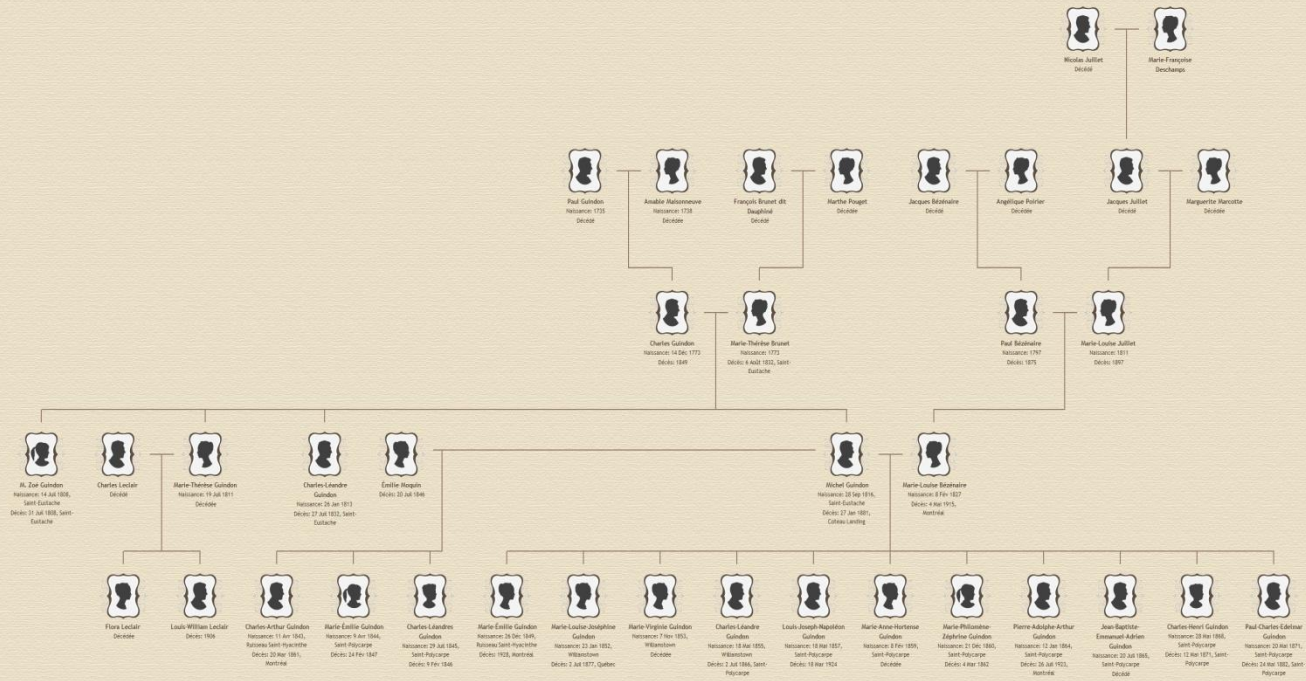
Nicolas Julliet
Décédé

Marie-Françoise Deschamps

Paul Guindon
Naissance: 1735
Décédé

Amable Maisonneuve
Naissance: 1738
Décédée

François Brunet dit Dauphinal
Décédé

Marthe Pouget
Décédée

Jacques Bézénaire
Décédé

Angélique Poirier
Décédée

Jacques Julliet
Décédé

Marguerite Marcotte
Décédée

Charles Guindon
Naissance: 14 Déc 1773
Décès: 1849

Marie-Thérèse Brunet
Naissance: 1773
Décès: 6 Août 1832, Saint-Eustache

Paul Bézénaire
Naissance: 1797
Décès: 1875

Marie-Louise Julliet
Naissance: 1811
Décès: 1897

M. Zoé Guindon
Naissance: 14 Juil 1808, Saint-Eustache
Décès: 31 Juil 1808, Saint-Eustache

Charles Leclair
Décédé

Marie-Thérèse Guindon
Naissance: 19 Juil 1811
Décédée

Charles-Léandre Guindon
Naissance: 26 Jan 1813
Décès: 27 Juil 1832, Saint-Eustache

Émilie Moquin
Décès: 20 Juil 1846

Michel Guindon
Naissance: 28 Sep 1816, Saint-Eustache
Décès: 27 Jan 1881, Coteau Landing

Marie-Louise Bézénaire
Naissance: 8 Fév 1827
Décès: 4 Mai 1915, Montréal

Flora Leclair
Décédée

Louis-William Leclair
Décès: 1906

Charles-Arthur Guindon
Naissance: 11 Avr 1843, Ruisseau Saint-Hyacinthe
Décès: 20 Mar 1861, Montréal

Marie-Émilie Guindon
Naissance: 9 Avr 1844, Saint-Polycarpe
Décès: 24 Fév 1847

Charles-Léandres Guindon
Naissance: 29 Juil 1845, Saint-Polycarpe
Décès: 9 Fév 1846

Marie-Émilie Guindon
Naissance: 26 Déc 1849, Ruisseau Saint-Hyacinthe
Décès: 1928, Montréal

Marie-Louise-Joséphine Guindon
Naissance: 23 Jan 1852, Williamstown
Décès: 2 Juil 1877, Québec

Marie-Virginie Guindon
Naissance: 7 Nov 1853, Williamstown
Décédée

Charles-Léandre Guindon
Naissance: 18 Mai 1855, Williamstown
Décès: 2 Juil 1866, Saint-Polycarpe

Louis-Joseph-Napoléon Guindon
Naissance: 18 Mai 1857, Saint-Polycarpe
Décès: 18 Mar 1924

Marie-Anne-Hortense Guindon
Naissance: 8 Fév 1859, Saint-Polycarpe
Décédée

Marie-Philomène-Zéphrine Guindon
Naissance: 21 Déc 1860, Saint-Polycarpe
Décès: 4 Mar 1862

Pierre-Adolphe-Arthur Guindon
Naissance: 12 Jan 1864, Saint-Polycarpe
Décès: 26 Juil 1923, Montréal

Jean-Baptiste-Emmanuel-Adrien Guindon
Naissance: 20 Juil 1865, Saint-Polycarpe
Décédé

Charles-Henri Guindon
Naissance: 28 Mai 1868, Saint-Polycarpe
Décès: 12 Mai 1871, Saint-Polycarpe

Paul-Charles-Edelmar Guindon
Naissance: 20 Mai 1871, Saint-Polycarpe
Décès: 24 Mai 1882, Saint-Polycarpe